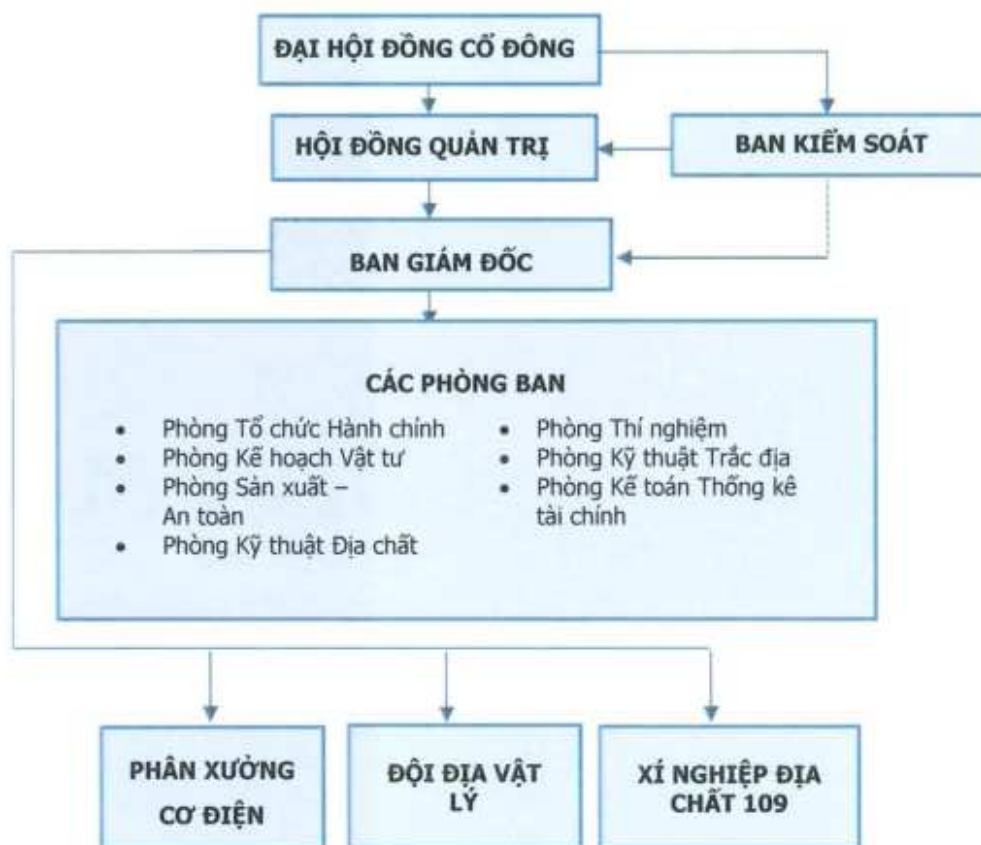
ĐẠI HỘI ĐỒNG CỔ ĐÔNG

HỘI ĐỒNG QUẢN TRỊ

BAN KIỂM SOÁT

BAN GIÁM ĐỐC

CÁC PHÒNG BAN

- Phòng Tổ chức Hành chính
- Phòng Kế hoạch Vật tư
- Phòng Sản xuất – An toàn
- Phòng Kỹ thuật Địa chất
- Phòng Thí nghiệm
- Phòng Kỹ thuật Trắc địa
- Phòng Kế toán Thống kê tài chính

PHÂN XƯỞNG CƠ ĐIỆN

ĐỘI ĐỊA VẬT LÝ

XÍ NGHIỆP ĐỊA CHẤT 109